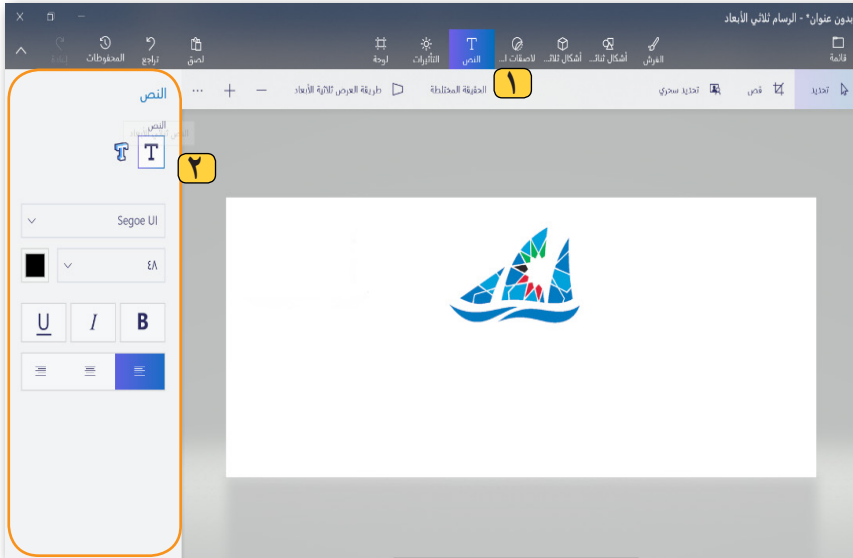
بدون عنوان* - الرسام ثلاثي الأبعاد

قائمة
الفرش
أشكال ثنا...
أشكال ثلاث...
لاصقات ...
النص
التأثيرات
لوحة
لصق
تراجع
المحفوظات
إعادة

تحديد
قص
تحديد سحري
١
الحقيقة المختلطة
طريقة العرض ثلاثية الأبعاد
...

النص
النص
٢
Segoe UI
٤٨
B
I
U